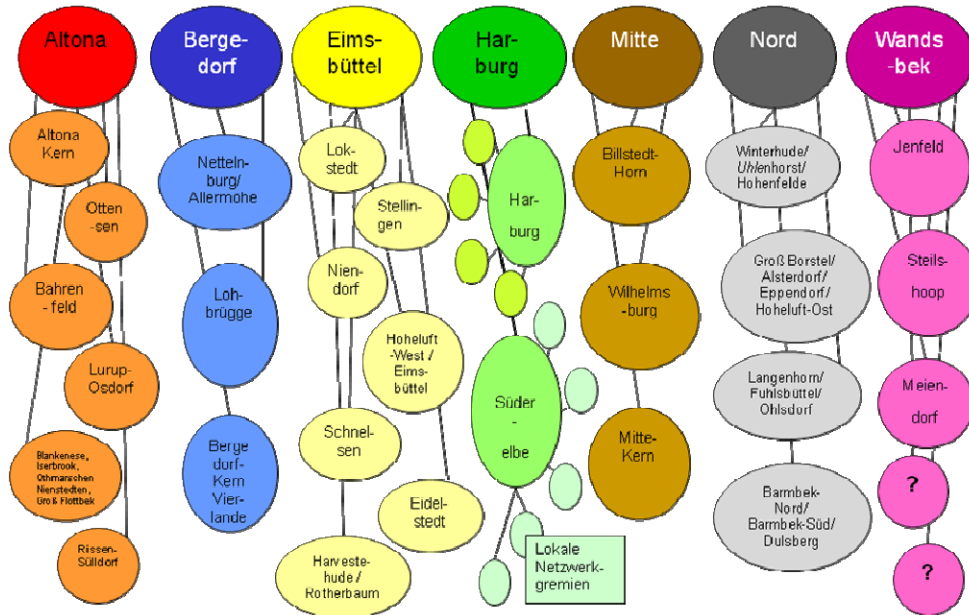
Altona

Altona Kern

Otten-sen

Bahren-feld

Lurup-Osdorf

Blankenese, Iserbrook, Othmarschen Nienstedten, Groß Flottbek

Rissen-Sülldorf

Berge-dorf

Netteln-burg/ Allermöhe

Loh-brügge

Berge dorf-Kern Vier-lande

Eims-büttel

Lok-stedt

Stellin-gen

Nien-dorf

Hoheluft -West / Eims-büttel

Schnel-sen

Eidel-stedt

Harveste-hude / Rotherbaum

Har-burg

Har-burg

Süder - elbe

Lokale Netzwerk-gremien

Mitte

Billstedt-Horn

Wilhelms-burg

Mitte-Kern

Nord

Winterhude/ Uhlenhorst/ Hohenfelde

Groß Borstel/ Alsterdorf/ Eppendorf/ Hoheluft-Ost

Langenhorn/ Fuhlsbüttel/ Ohlsdorf

Barmbek-Nord/ Barmbek-Süd/ Dulsberg

Wands-bek

Jenfeld

Steils-hoop

Meien-dorf

?

?